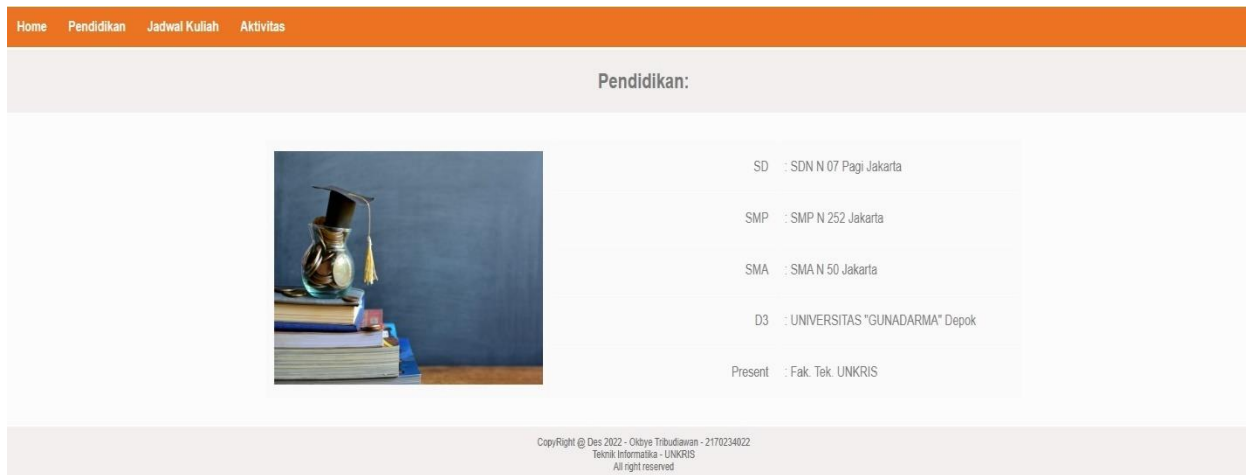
Home Pendidikan Jadwal Kuliah Aktivitas

Pendidikan:

| | |
|---|---|
| SD | : SDN N 07 Pagi Jakarta |
| SMP | : SMP N 252 Jakarta |
| SMA | : SMA N 50 Jakarta |
| D3 | : UNIVERSITAS "GUNADARMA" Depok |
| Present | : Fak. Tek. UNKRIS |

CopyRight @ Des 2022 - Okbye Tribudiawan - 2170234022
Teknik Informatika - UNKRIS
All right reserved